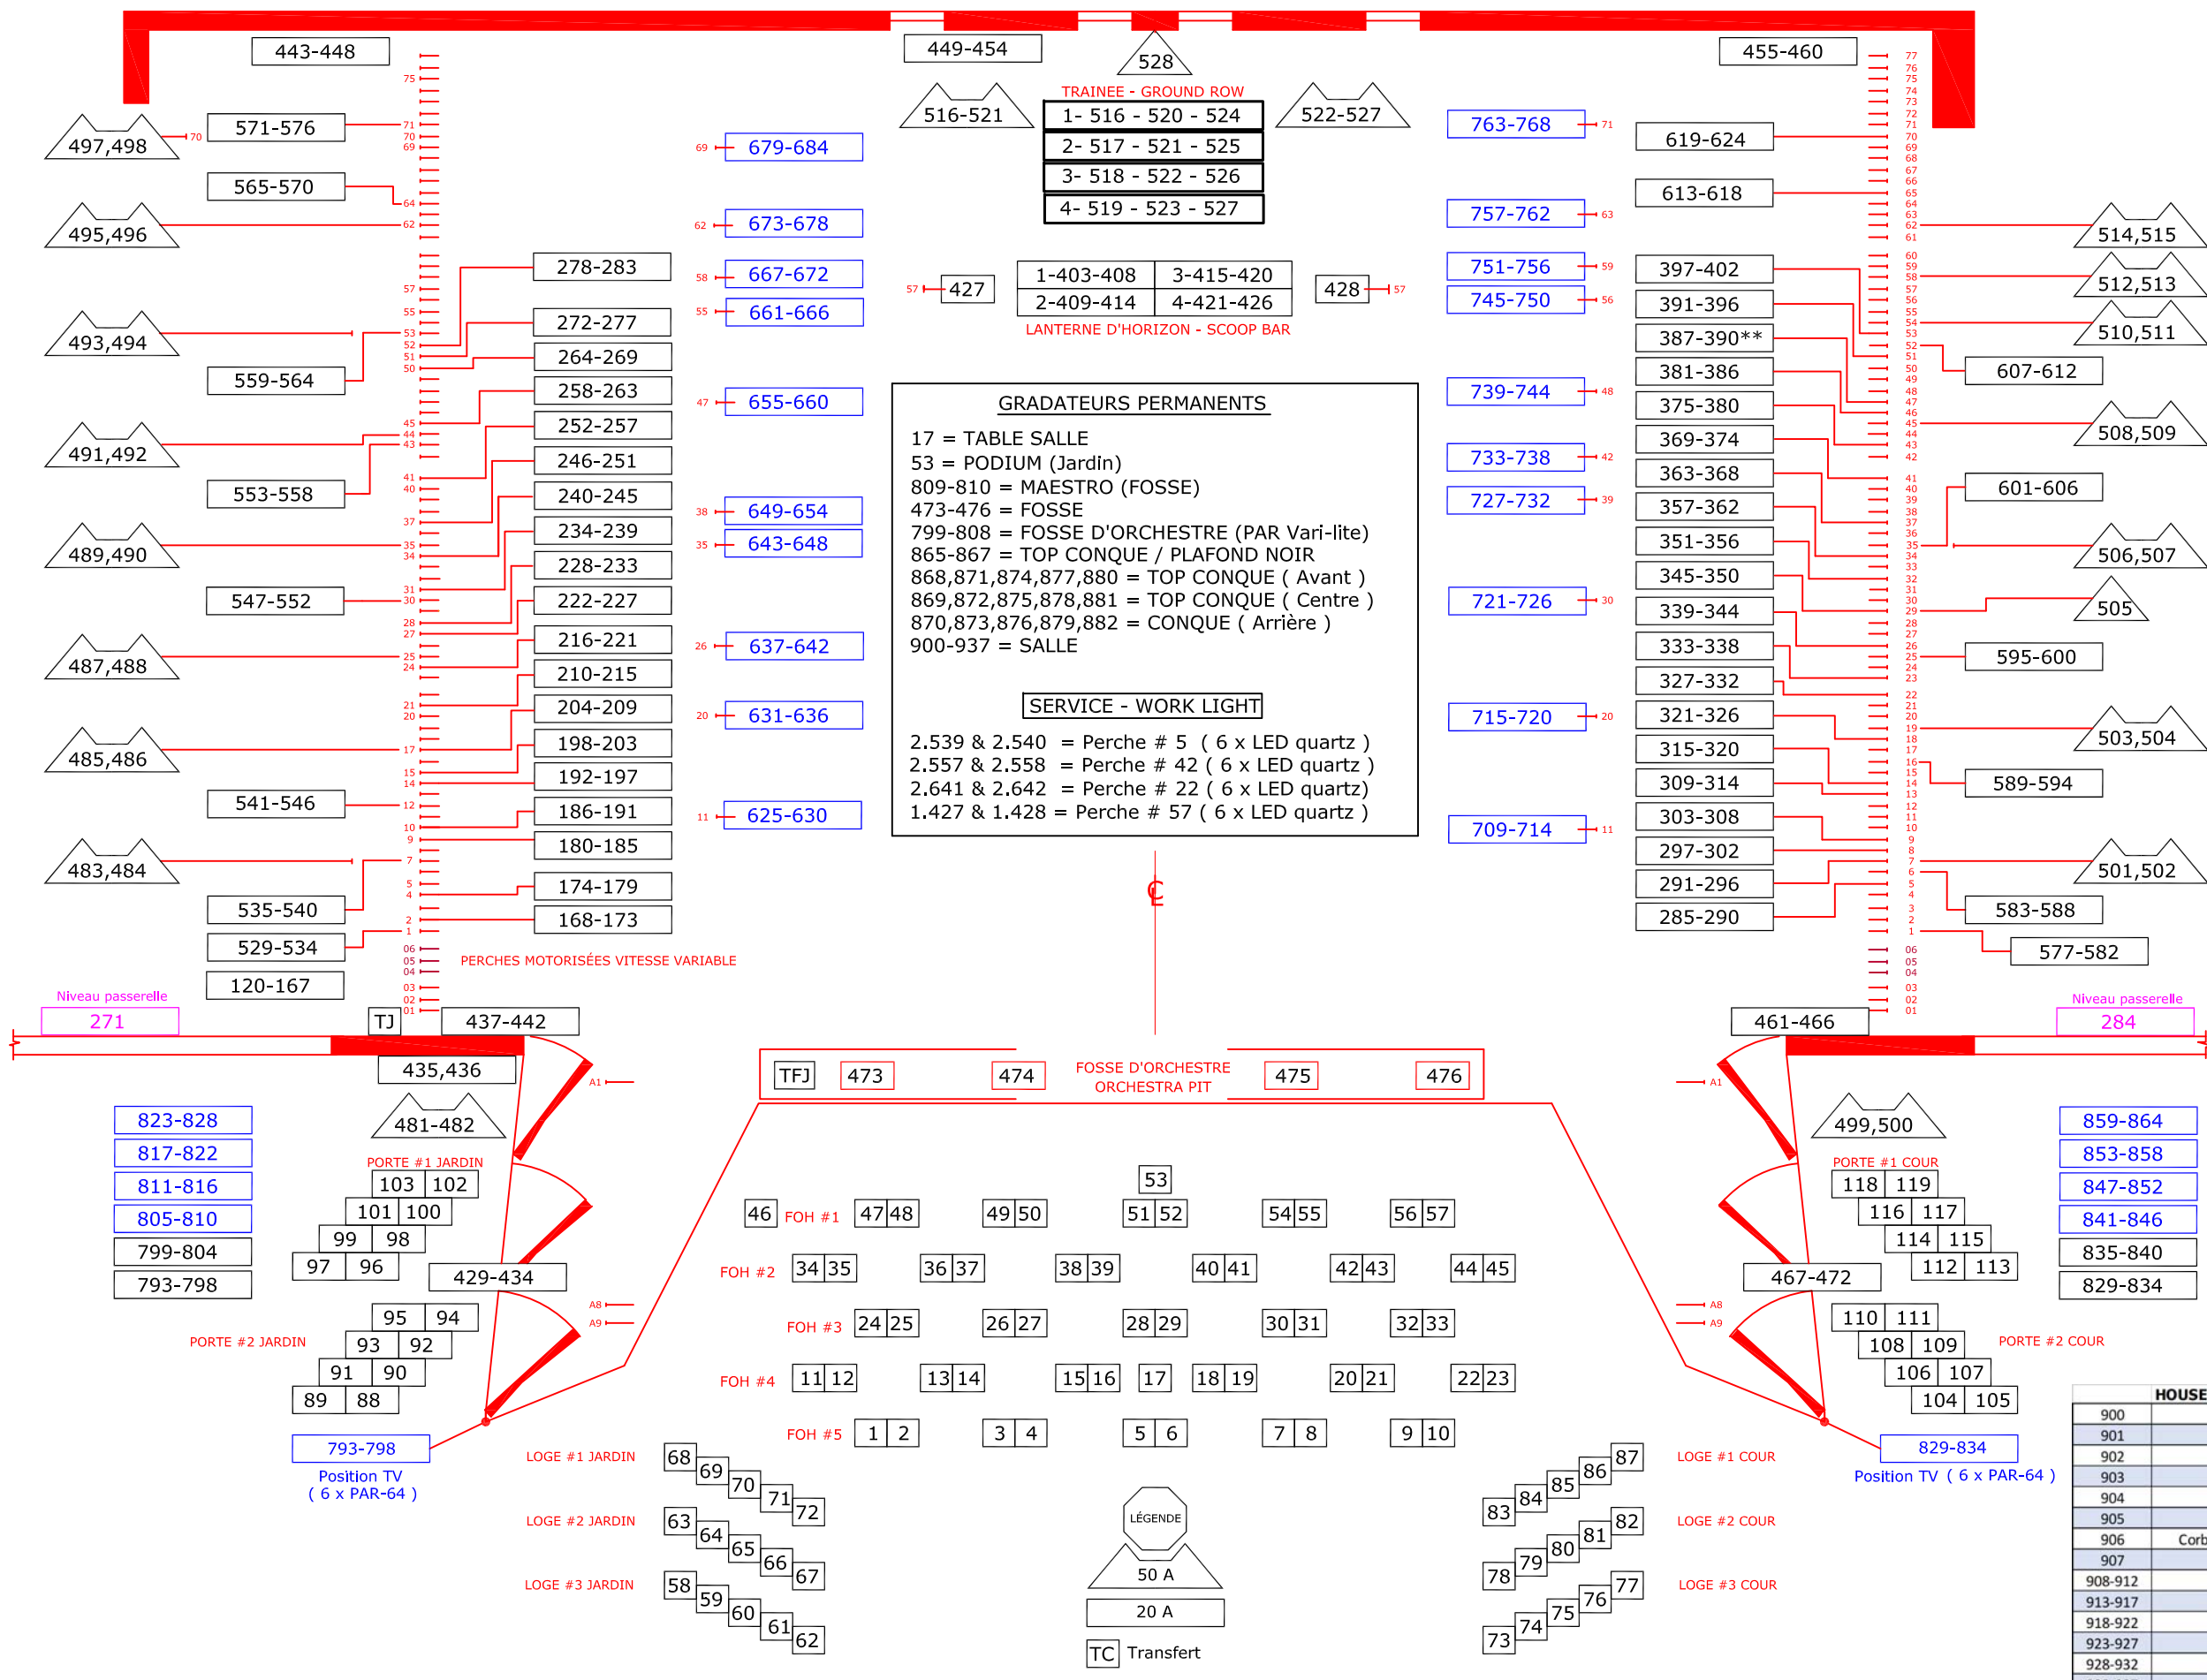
443-448
449-454
528
455-460
TRAINEE - GROUND ROW
516-521
522-527
1- 516 - 520 - 524
2- 517 - 521 - 525
3- 518 - 522 - 526
4- 519 - 523 - 527
497,498
571-576
565-570
495,496
679-684
673-678
667-672
661-666
763-768
757-762
751-756
745-750
619-624
613-618
514,515
512,513
510,511
278-283
272-277
264-269
258-263
252-257
246-251
240-245
234-239
228-233
222-227
216-221
210-215
204-209
198-203
192-197
186-191
180-185
174-179
168-173
493,494
559-564
491,492
553-558
489,490
547-552
487,488
485,486
541-546
483,484
535-540
529-534
120-167
427
1-403-408
3-415-420
2-409-414
4-421-426
428
LANTERNE D'HORIZON - SCOOP BAR
655-660
649-654
643-648
637-642
631-636
625-630
GRADATEURS PERMANENTS
17 = TABLE SALLE
53 = PODIUM (Jardin)
809-810 = MAESTRO (FOSSE)
473-476 = FOSSE
799-808 = FOSSE D'ORCHESTRE (PAR Vari-lite)
865-867 = TOP CONQUE / PLAFOND NOIR
868,871,874,877,880 = TOP CONQUE ( Avant )
869,872,875,878,881 = TOP CONQUE ( Centre )
870,873,876,879,882 = CONQUE ( Arrière )
900-937 = SALLE
SERVICE - WORK LIGHT
2.539 & 2.540 = Perche # 5 ( 6 x LED quartz )
2.557 & 2.558 = Perche # 42 ( 6 x LED quartz )
2.641 & 2.642 = Perche # 22 ( 6 x LED quartz)
1.427 & 1.428 = Perche # 57 ( 6 x LED quartz )
739-744
733-738
727-732
721-726
715-720
709-714
397-402
391-396
387-390**
381-386
375-380
369-374
363-368
357-362
351-356
345-350
339-344
333-338
327-332
321-326
315-320
309-314
303-308
297-302
291-296
285-290
607-612
508,509
601-606
506,507
505
595-600
503,504
589-594
501,502
583-588
577-582
PERCHES MOTORISÉES VITESSE VARIABLE
Niveau passerelle
271
TJ
437-442
435,436
461-466
Niveau passerelle
284
TFJ
473
474
FOSSE D'ORCHESTRE
ORCHESTRA PIT
475
476
823-828
817-822
811-816
805-810
799-804
793-798
481-482
PORTE #1 JARDIN
103 102
101 100
99 98
97 96
429-434
95 94
93 92
91 90
89 88
PORTE #2 JARDIN
793-798
Position TV
( 6 x PAR-64 )
499,500
PORTE #1 COUR
118 119
116 117
114 115
112 113
467-472
110 111
108 109
106 107
104 105
PORTE #2 COUR
859-864
853-858
847-852
841-846
835-840
829-834
829-834
Position TV ( 6 x PAR-64 )
53
46 FOH #1 47 48 49 50 51 52 54 55 56 57
FOH #2 34 35 36 37 38 39 40 41 42 43 44 45
FOH #3 24 25 26 27 28 29 30 31 32 33
FOH #4 11 12 13 14 15 16 17 18 19 20 21 22 23
FOH #5 1 2 3 4 5 6 7 8 9 10
LOGE #1 JARDIN 68 69 70 71 72
LOGE #2 JARDIN 63 64 65 66 67
LOGE #3 JARDIN 58 59 60 61 62
LÉGENDE
50 A
20 A
TC Transfert
83 84 85 86 87 LOGE #1 COUR
78 79 80 81 82 LOGE #2 COUR
73 74 75 76 77 LOGE #3 COUR
HOUSE
900
901
902
903
904
905
906 Corb
907
908-912
913-917
918-922
923-927
928-932